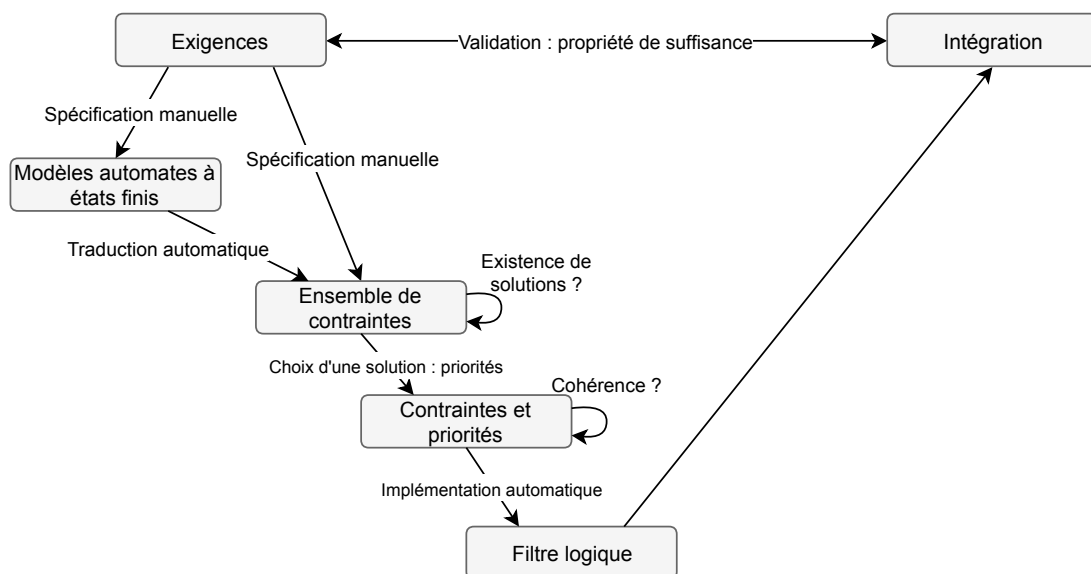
Exigences

Validation : propriété de suffisance

Intégration

Spécification manuelle

Modèles automates à états finis

Spécification manuelle

Traduction automatique

Existence de solutions ?

Ensemble de contraintes

Choix d'une solution : priorités

Cohérence ?

Contraintes et priorités

Implémentation automatique

Filtre logique